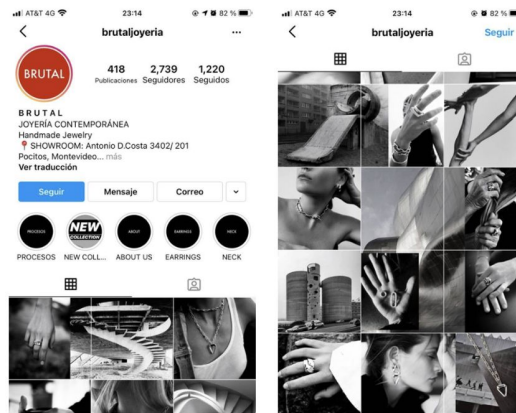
AT&T 4G 23:14 82 %

brutaljoyeria

BRUTAL

418 Publicaciones
2,739 Seguidores
1,220 Seguidos

BRUTAL
JOYERÍA CONTEMPORÁNEA
Handmade Jewelry
📍 SHOWROOM: Antonio D.Costa 3402/ 201
Pocitos, Montevideo... más
Ver traducción

Seguir
Mensaje
Correo

PROCESOS
NEW COLLECTION
ABOUT
EARRINGS
NECK

PROCESOS NEW COLL... ABOUT US EARRINGS NECK

AT&T 4G 23:14 82 %

brutaljoyeria
Seguir